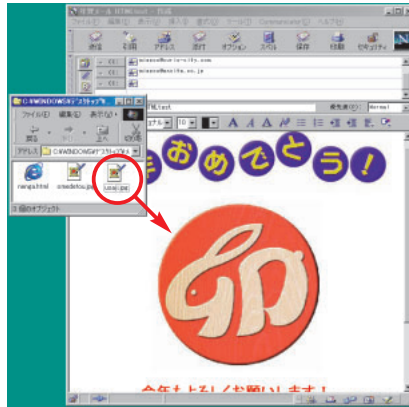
C:¥WINDOWS¥デスクトップ¥...
ファイル(F) 編集(E) 表示(V)
アドレス C:¥WINDOWS¥デスクトップ¥...
nenga.html
omedetou.jpg
usagi.jpg
3 個のオブジェクト

ファイル(F) 編集(E) 表示(V) 挿入(I) 書式(O) ツール(T) Communicator ヘルプ(H)
送信 引用 アドレス 添付 オプション スペル 保存 印刷 セキュリティ
Normal
おめでとう!
今年もよろしくお願いします!